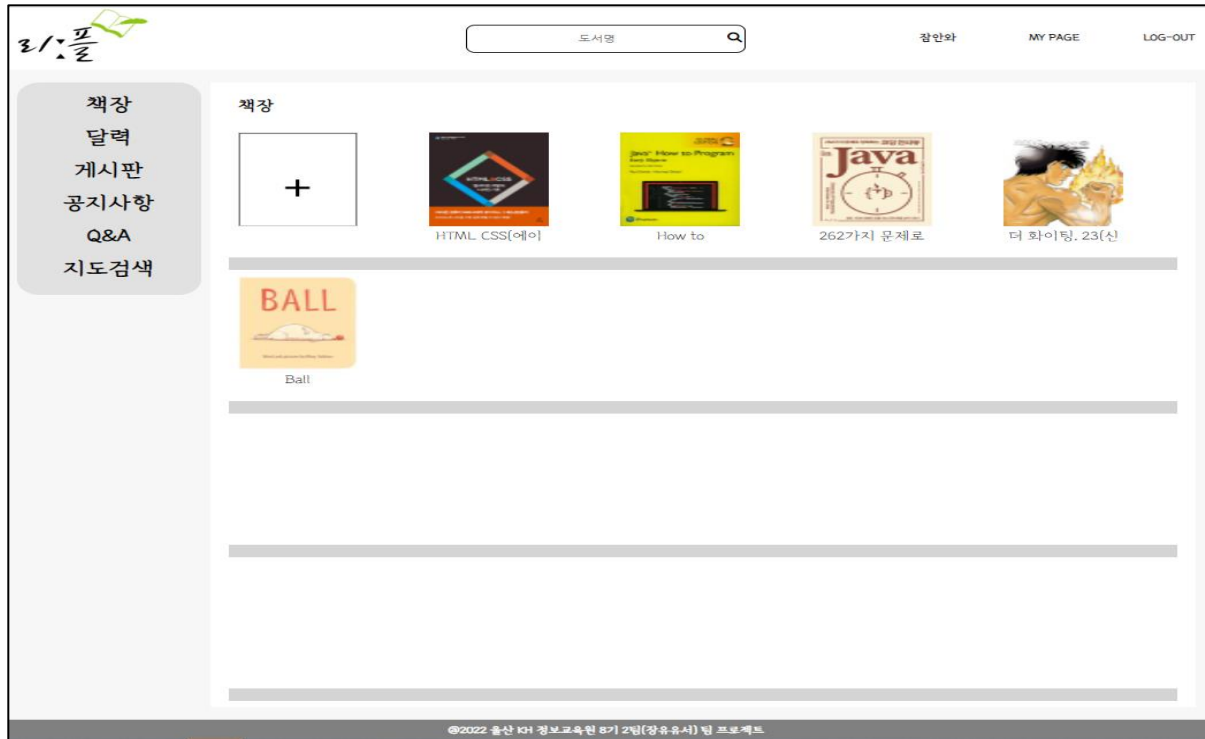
리:플

도서명

잠안와 MY PAGE LOG-OUT

책장
달력
게시판
공지사항
Q&A
지도검색

책장

+

HTML CSS

HTML CSS(에이

Java How to Program

How to

Java

262가지 문제로

더 화이팅. 23(신

BALL

Ball

@2022 울산 KH 정보교육원 8기 2팀(장유유서) 팀 프로젝트